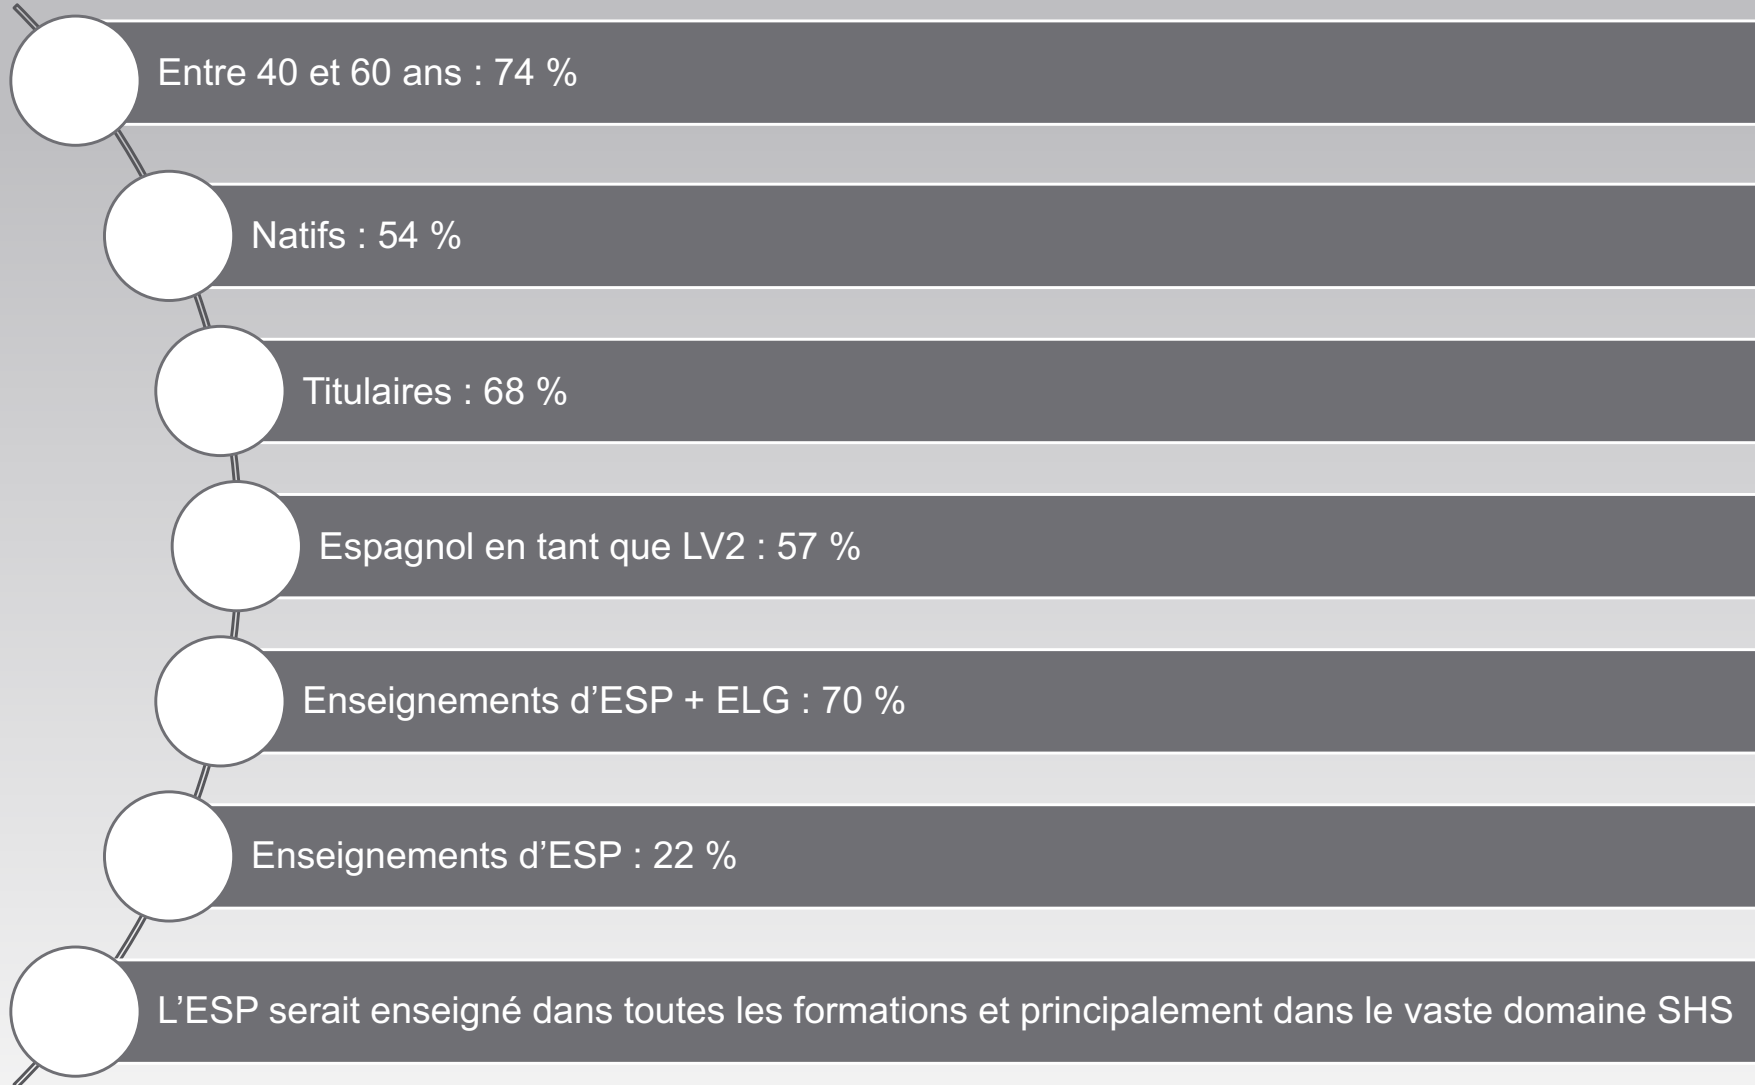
Entre 40 et 60 ans : 74 %

Natifs : 54 %

Titulaires : 68 %

Espagnol en tant que LV2 : 57 %

Enseignements d’ESP + ELG : 70 %

Enseignements d’ESP : 22 %

L’ESP serait enseigné dans toutes les formations et principalement dans le vaste domaine SHS